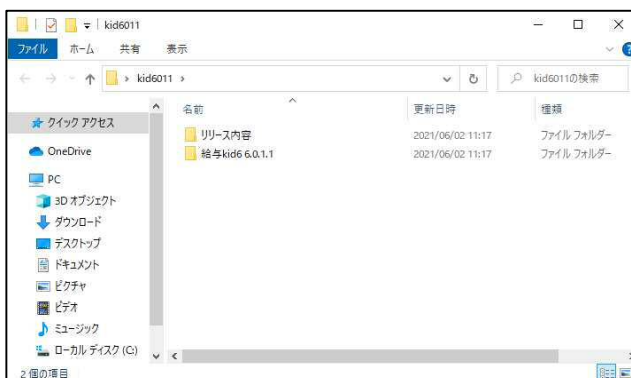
kid6011

ファイル ホーム 共有 表示

kid6011 >

kid6011の検索

名前 更新日時 種類

クイック アクセス

OneDrive

PC

3D オブジェクト

ダウンロード

デスクトップ

ドキュメント

ピクチャ

ビデオ

ミュージック

ローカル ディスク (C:)

| 名前 | 更新日時 | 種類 |
|---|---|---|
| リリース内容 | 2021/06/02 11:17 | ファイル フォルダー |
| 給与kid6 6.0.1.1 | 2021/06/02 11:17 | ファイル フォルダー |

2 個の項目